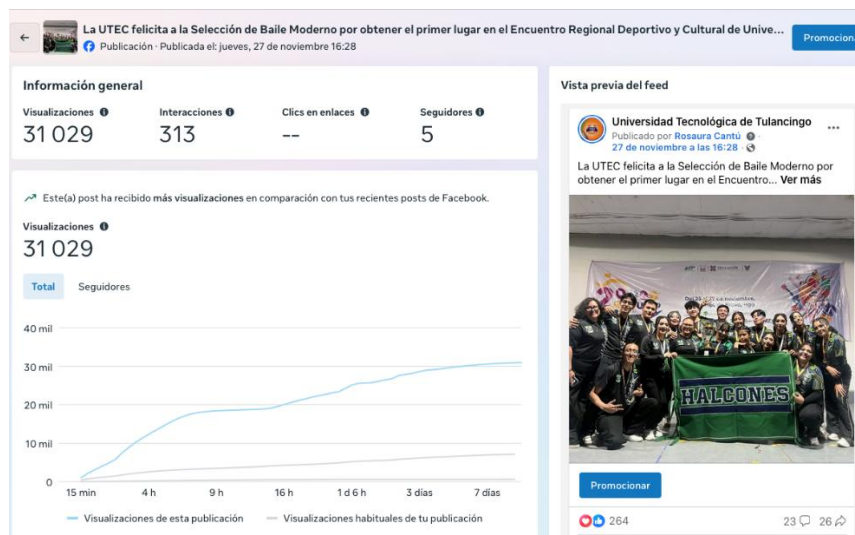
La UTEC felicita a la Selección de Baile Moderno por obtener el primer lugar en el Encuentro Regional Deportivo y Cultural de Unive...
Publicación · Publicada el: jueves, 27 de noviembre 16:28

Promocion

Información general

| Visualizaciones | Interacciones | Clics en enlaces | Seguidores |
|---|---|---|---|
| 31 029 | 313 | -- | 5 |

Este(a) post ha recibido más visualizaciones en comparación con tus recientes posts de Facebook.

Visualizaciones
31 029

Total Seguidores

40 mil
30 mil
20 mil
10 mil
0
15 min 4 h 9 h 16 h 1 d 6 h 3 días 7 días

Visualizaciones de esta publicación
Visualizaciones habituales de tu publicación

Vista previa del feed

Universidad Tecnológica de Tulancingo
Publicado por Rosaura Cantú · 27 de noviembre a las 16:28 ·

La UTEC felicita a la Selección de Baile Moderno por obtener el primer lugar en el Encuentro... Ver más

HALCONES

Promocionar

264
23 26